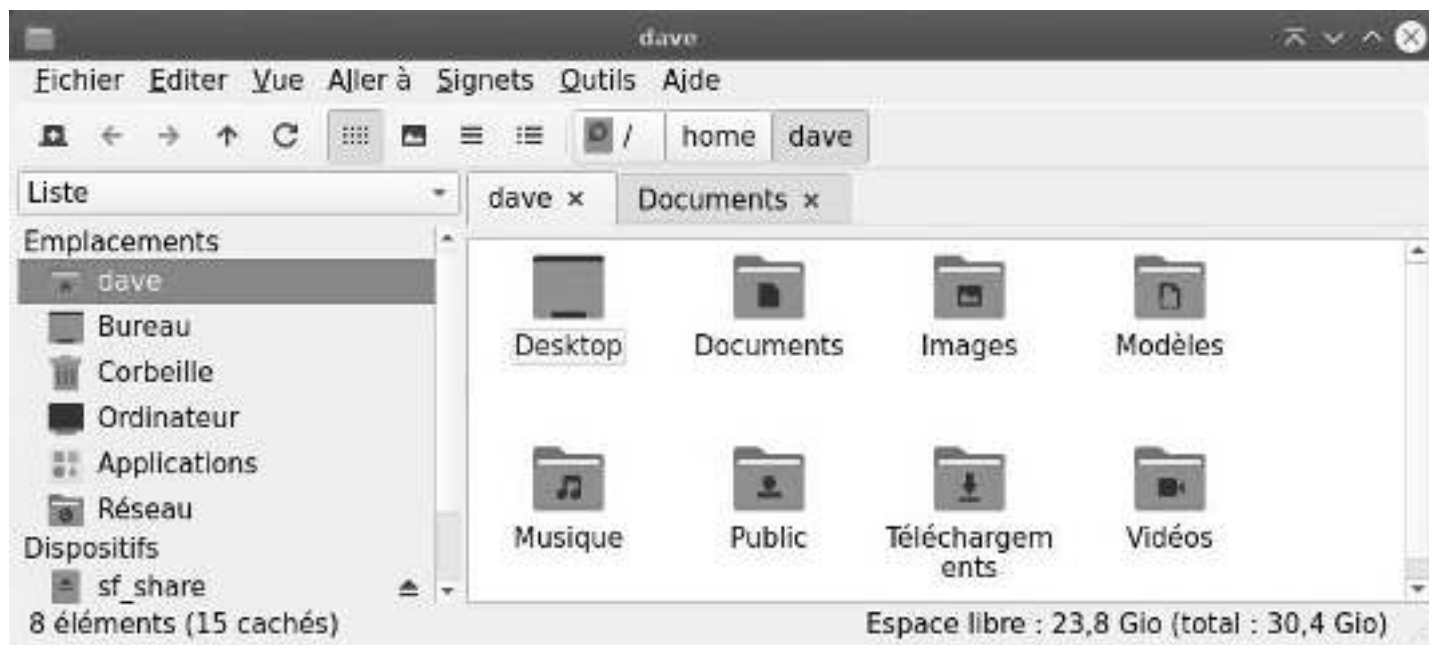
dave

Fichier Editer Vue Aller à Signets Outils Aide

/ home dave

Liste

dave × Documents ×

Emplacements
dave
Bureau
Corbeille
Ordinateur
Applications
Réseau
Dispositifs
sf_share

Desktop Documents Images Modèles

Musique Public Téléchargements Vidéos

8 éléments (15 cachés)

Espace libre : 23,8 Gio (total : 30,4 Gio)